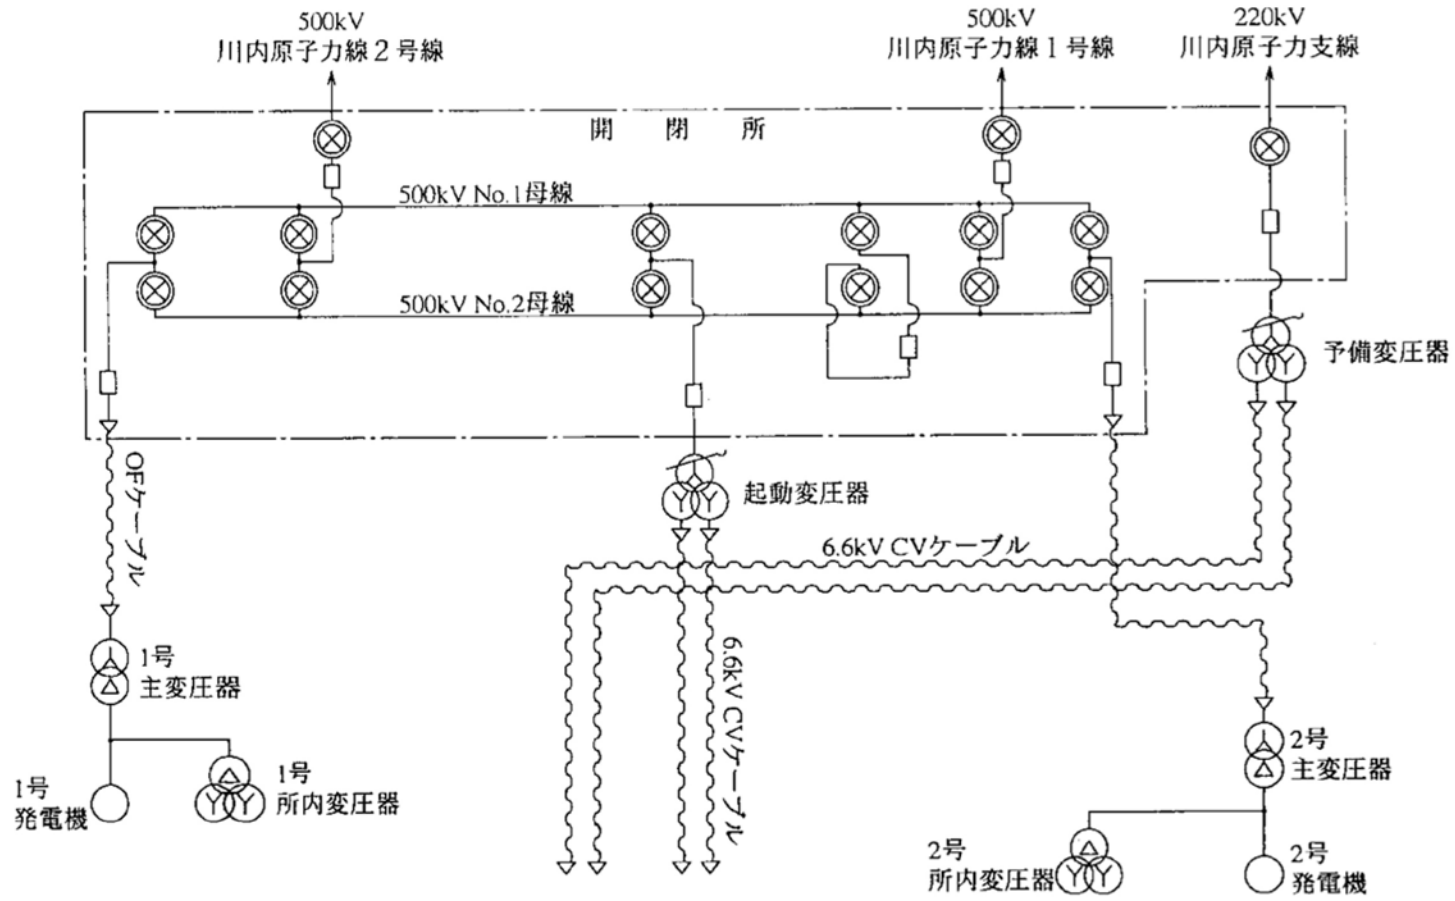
500kV
川内原子力線２号線

500kV
川内原子力線１号線

220kV
川内原子力支線

開　閉　所

500kV No.1母線

500kV No.2母線

予備変圧器

OFケーブル

起動変圧器

6.6kV CVケーブル

6.6kV CVケーブル

1号
主変圧器

1号
発電機

1号
所内変圧器

2号
主変圧器

2号
所内変圧器

2号
発電機